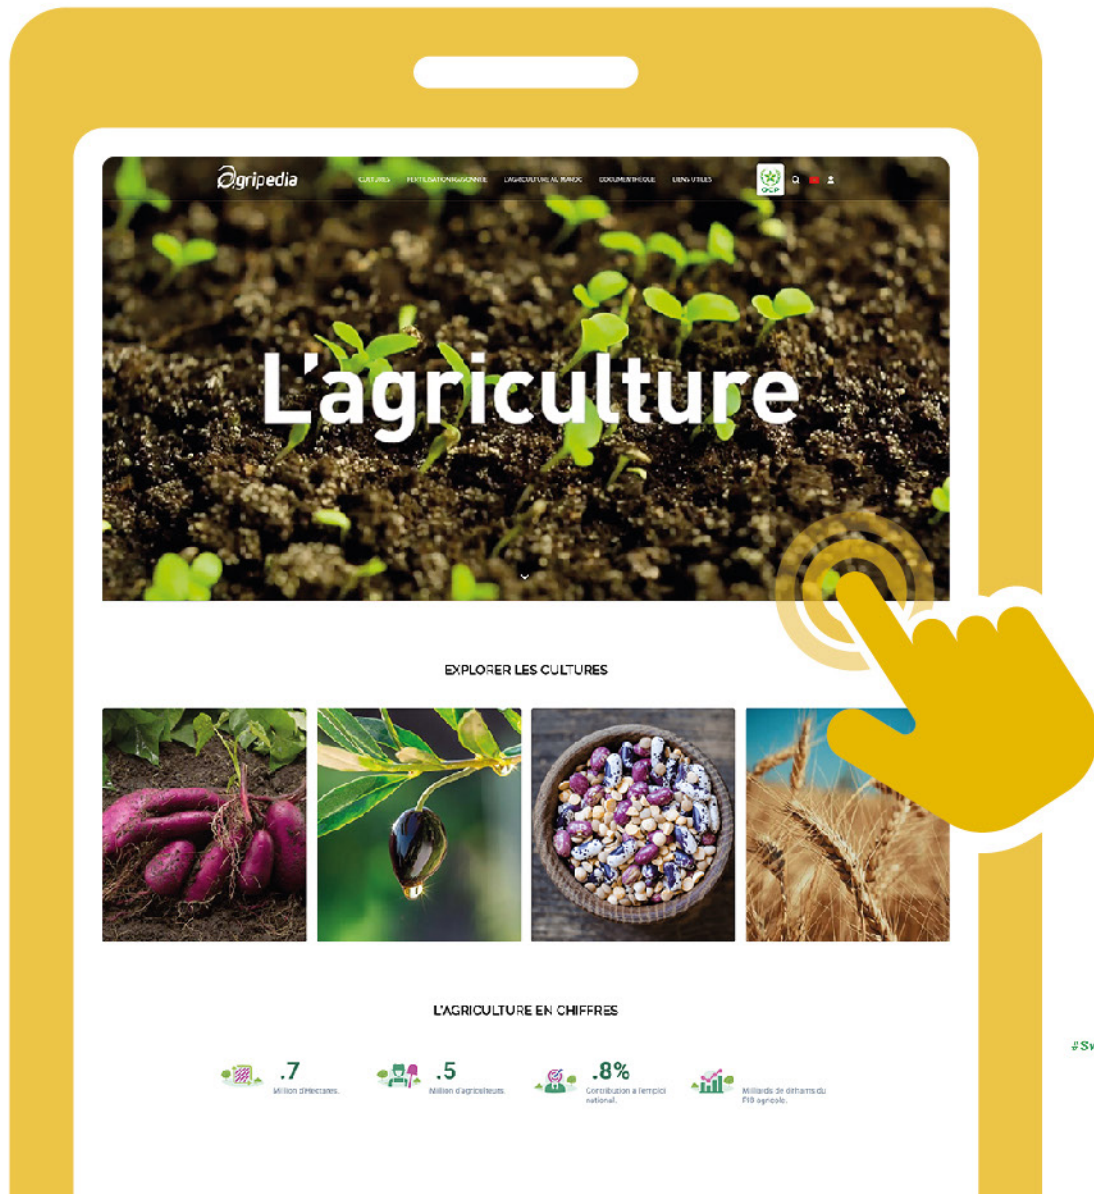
agripedia

CULTURES FERTILISATION RAISONNÉE L'AGRICULTURE AU MAROC DOCUMENTHÈQUE LIENS UTILES

OCP

L'agriculture

EXPLORER LES CULTURES

L'AGRICULTURE EN CHIFFRES

.7
Million d'hectares

.5
Million d'agriculteurs

.8%
Contribution à l'emploi national

Milliards de dirhams du PIB agricole

#S